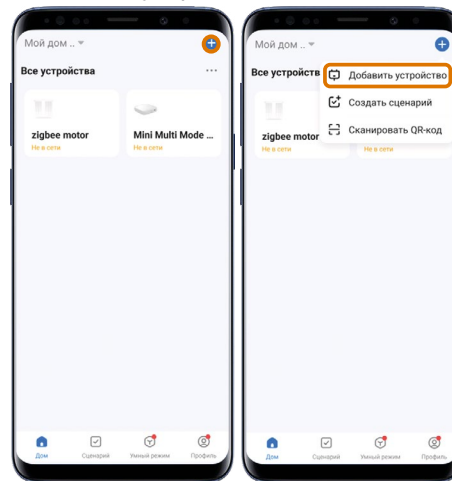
Мой дом ..

Все устройства

zigbee motor
Не в сети

Mini Multi Mode ...
Не в сети

Дом
Сценарий
Умный режим
Профиль

Мой дом ..

Все устройства

Добавить устройство
Создать сценарий
Сканировать QR-код

zigbee motor
Не в сети

Не в сети

Дом
Сценарий
Умный режим
Профиль